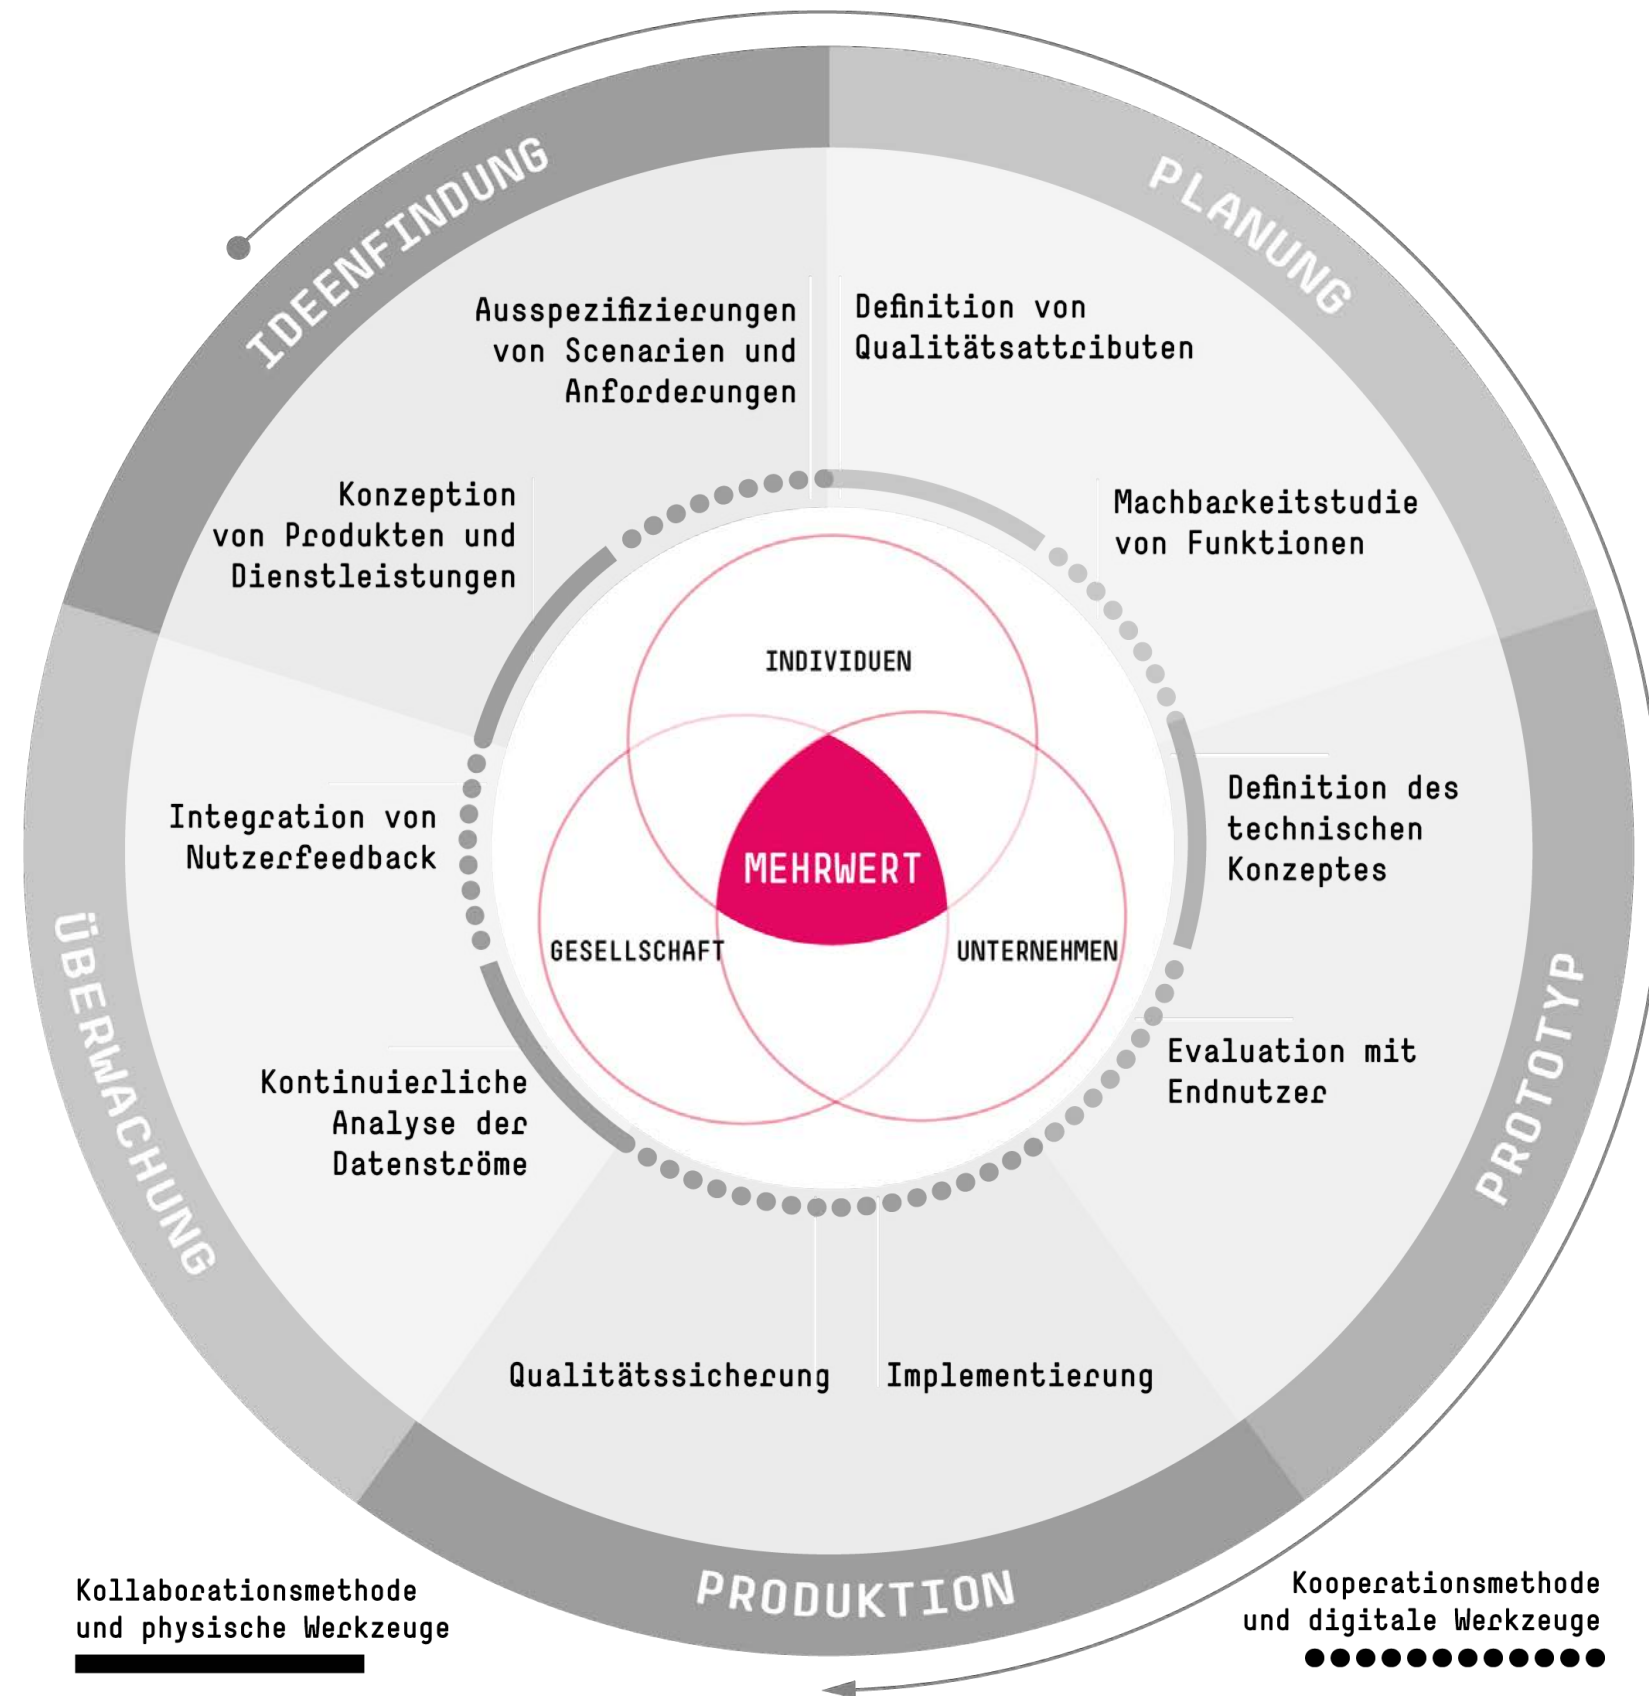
IDEENFINDUNG

PLANUNG

Ausspezifizierungen von Scenarien und Anforderungen

Definition von Qualitätsattributen

Konzeption von Produkten und Dienstleistungen

Machbarkeitstudie von Funktionen

INDIVIDUEN

MEHRWERT

GESELLSCHAFT

UNTERNEHMEN

Integration von Nutzerfeedback

Definition des technischen Konzeptes

ÜBERWACHUNG

PROTOTYP

Evaluation mit Endnutzer

Kontinuierliche Analyse der Datenströme

Qualitätssicherung

Implementierung

PRODUKTION

Kollaborationsmethode und physische Werkzeuge

Kooperationsmethode und digitale Werkzeuge